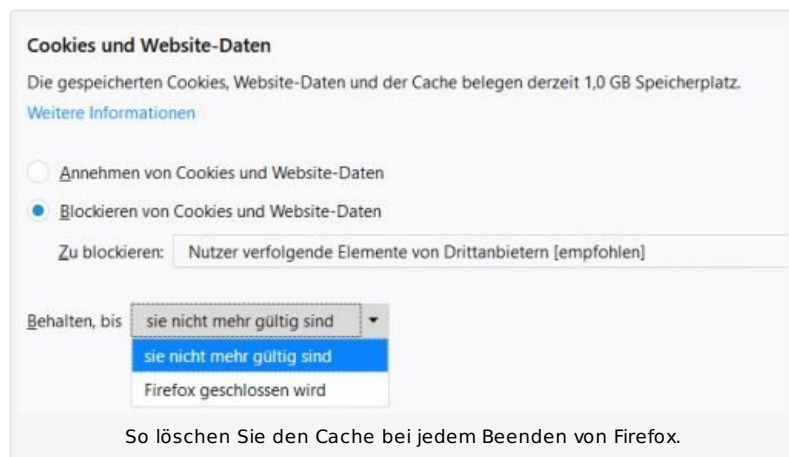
Cookies und Website-Daten

Die gespeicherten Cookies, Website-Daten und der Cache belegen derzeit 1,0 GB Speicherplatz.

Weitere Informationen

Annehmen von Cookies und Website-Daten

Blockieren von Cookies und Website-Daten

Zu blockieren: Nutzer verfolgende Elemente von Drittanbietern [empfohlen]

Behalten, bis sie nicht mehr gültig sind

sie nicht mehr gültig sind

Firefox geschlossen wird

So löschen Sie den Cache bei jedem Beenden von Firefox.